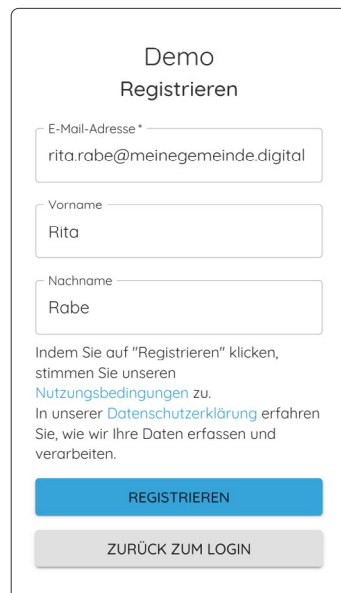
Demo
Registrieren

E-Mail-Adresse *
rita.rabe@meinegemeinde.digital

Vorname
Rita

Nachname
Rabe

Indem Sie auf "Registrieren" klicken, stimmen Sie unseren Nutzungsbedingungen zu.
In unserer Datenschutzerklärung erfahren Sie, wie wir Ihre Daten erfassen und verarbeiten.

REGISTRIEREN

ZURÜCK ZUM LOGIN